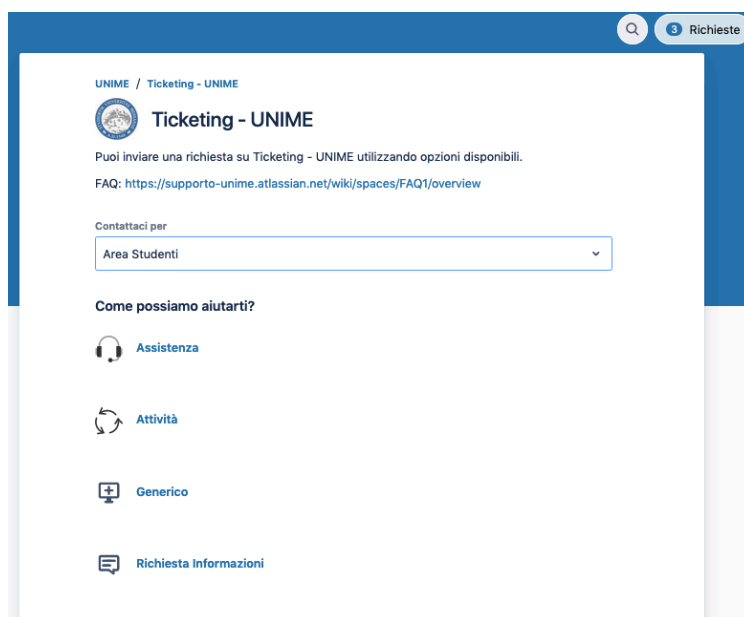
3 Richieste

UNIME / Ticketing - UNIME

Ticketing - UNIME

Puoi inviare una richiesta su Ticketing - UNIME utilizzando opzioni disponibili.

FAQ: https://supporto-unime.atlassian.net/wiki/spaces/FAQ1/overview

Contattaci per

Area Studenti

Come possiamo aiutarti?

Assistenza

Attività

Generico

Richiesta Informazioni